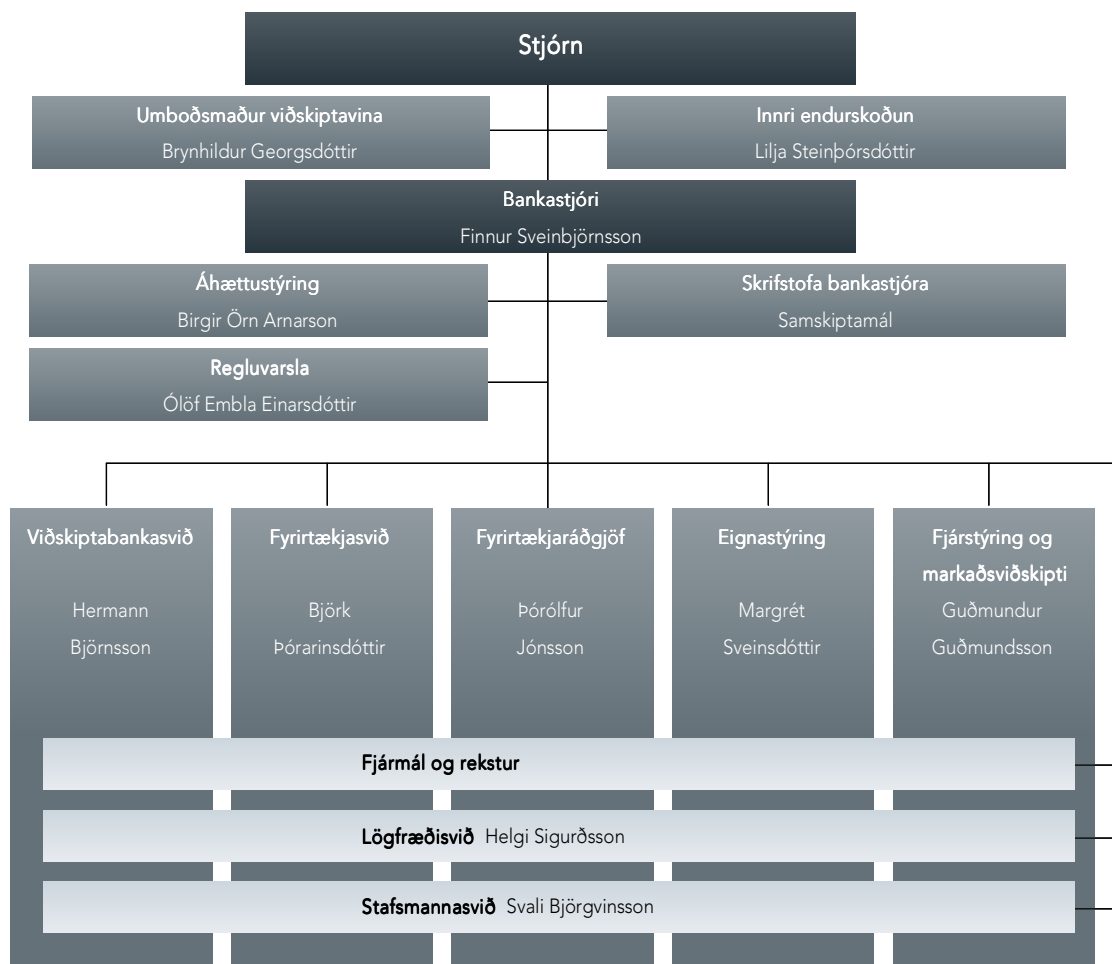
Stjórn

Umboðsmaður viðskiptavina
Brynhildur Georgsdóttir

Innri endurskoðun
Lilja Steinþórsdóttir

Bankastjóri
Finnur Sveinbjörnsson

Áhættustýring
Birgir Örn Arnarson

Skrifstofa bankastjóra
Samskiptamál

Regluvarsla
Ólöf Embla Einarsdóttir

Viðskiptabankasvið
Hermann Björnsson

Fyrirtækjasvið
Björk Þórarinsdóttir

Fyrirtækjaráðgjöf
Þórólfur Jónsson

Eignastýring
Margrét Sveinsdóttir

Fjárstýring og markaðsviðskipti
Guðmundur Guðmundsson

Fjármál og rekstur

Lögfræðisvið Helgi Sigurðsson

Stafsmannasvið Svali Björgvinsson